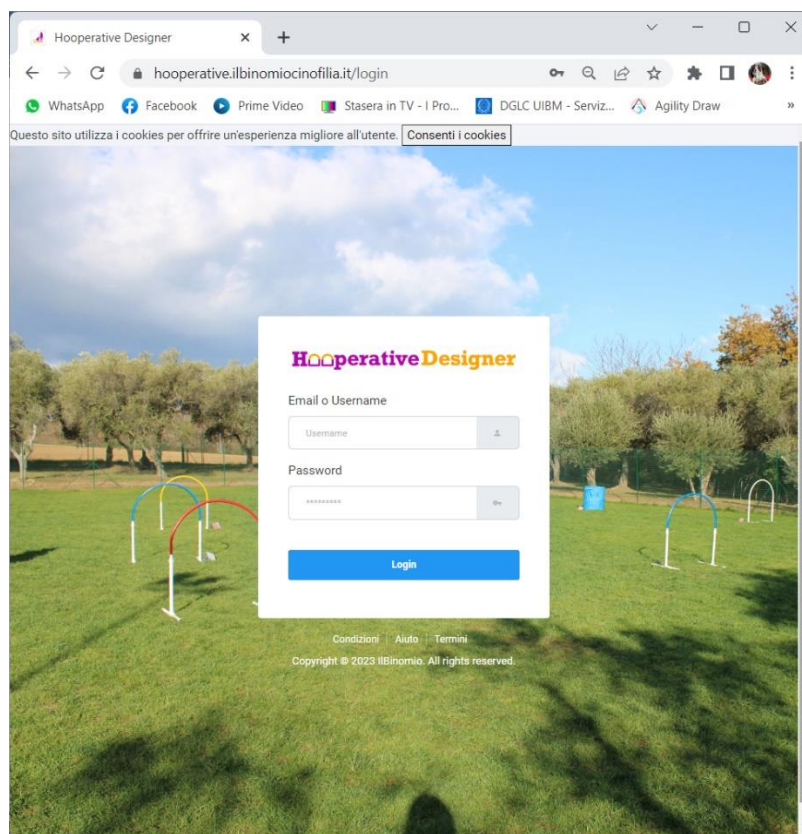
Hooperative Designer
hooperative.ilbinomiocinofilia.it/login
WhatsApp Facebook Prime Video Stasera in TV - I Pro... DGLC UIBM - Serviz... Agility Draw
Questo sito utilizza i cookies per offrire un'esperienza migliore all'utente. Consenti i cookies

HooperativeDesigner
Email o Username
Username
Password
••••••••••
Login

Condizioni | Aiuto | Termini
Copyright © 2023 IlBinomio. All rights reserved.